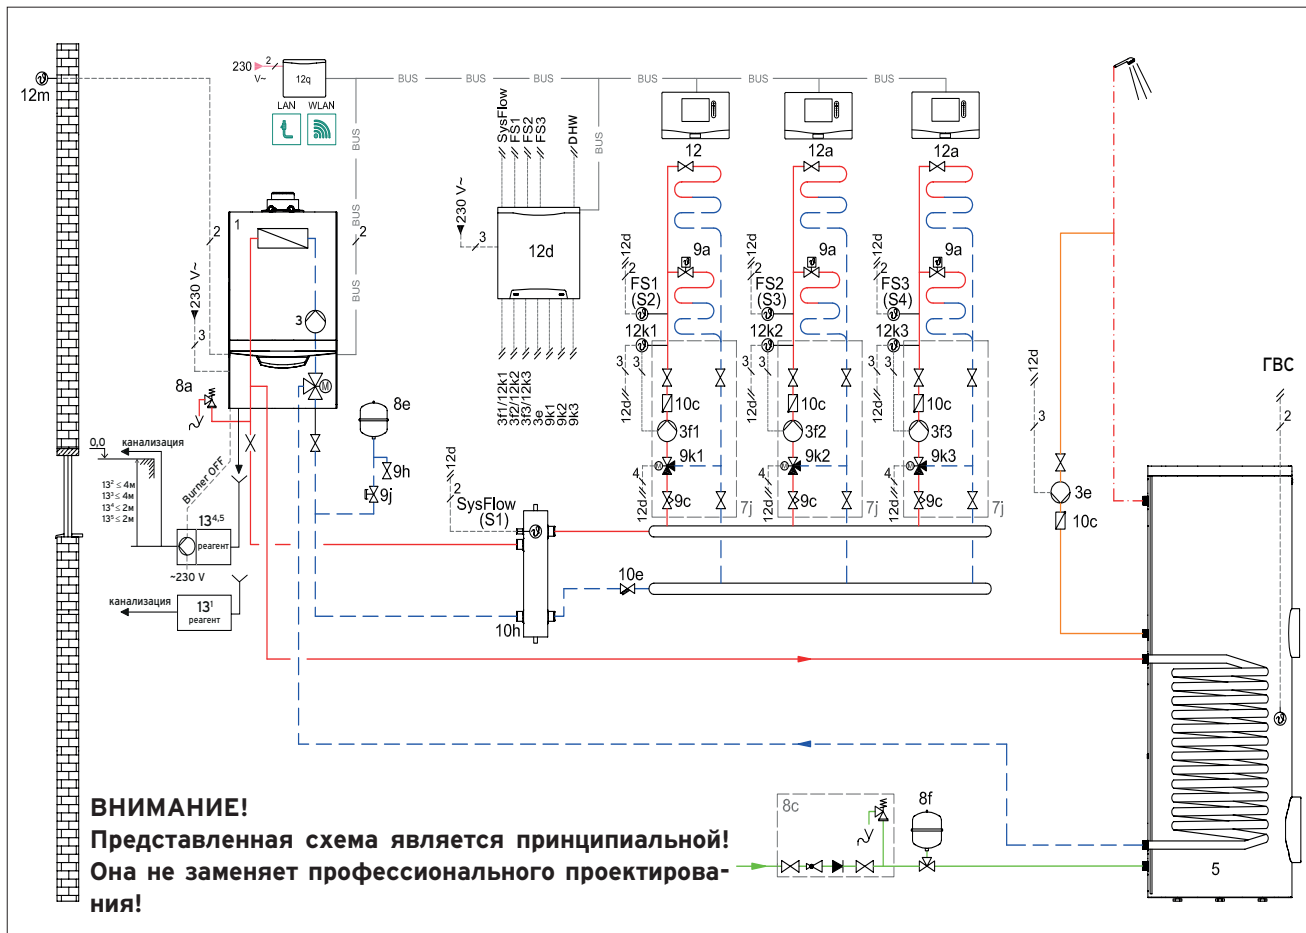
12m
230 V~ 2
12q
LAN WLAN
BUS BUS BUS BUS BUS BUS
BUS
BUS
BUS
BUS
SysFlow FS1 FS2 FS3
DHW
12 12a 12a
230 V~ 3
12d
1
2
2
230 V~
3
3
8a
8e
9h
9j
0,0
канализация
$13^2 \leq 4м$
$13^3 \leq 4м$
$13^4 \leq 2м$
$13^5 \leq 2м$
Burner OFF
$13^{4,5}$
реагент
~230 V
канализация
$13^1$
реагент
3f1/12k1 3f2/12k2 3f3/12k3 3e 9k1 9k2 9k3
12d 2 FS1 (S2) 9a 12k1
12d 2 FS2 (S3) 9a 12k2
12d 2 FS3 (S4) 9a 12k3
3 3 12d 10c 3f1 4 9k1 12d 9c 7j
3 3 12d 10c 3f2 4 9k2 12d 9c 7j
3 3 12d 10c 3f3 4 9k3 12d 9c 7j
12d 2 SysFlow (S1)
10e
10h
12d
3
3e
10c
ГВС
2
ВНИМАНИЕ!
Представленная схема является принципиальной! Она не заменяет профессионального проектирования!
8c
8f
5